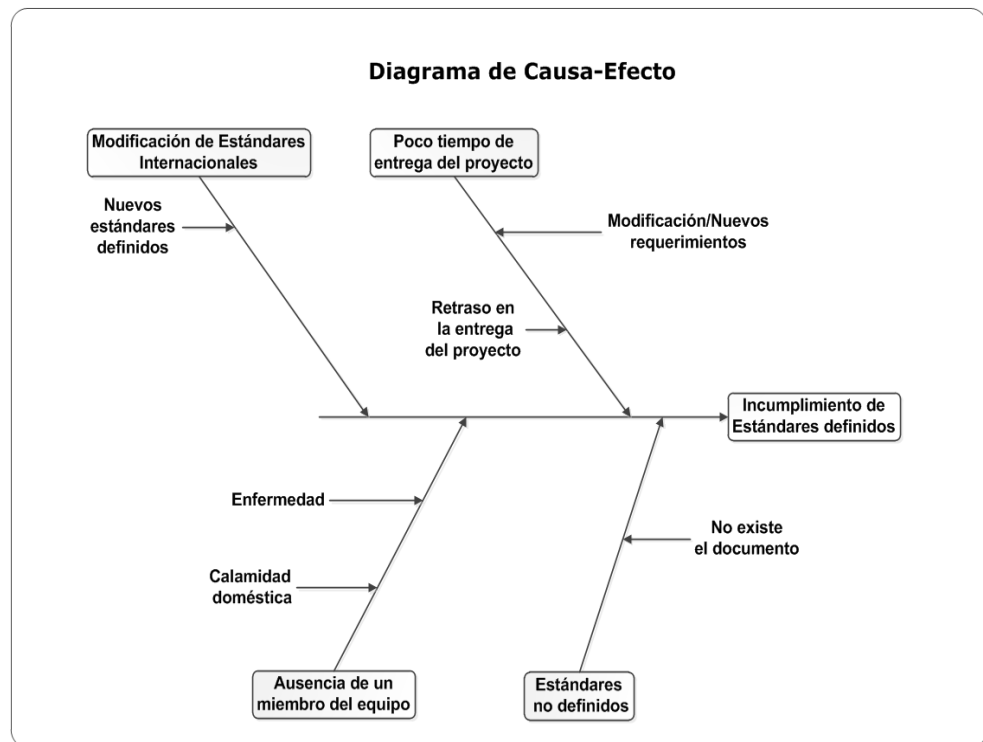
Diagrama de Causa-Efecto

Modificación de Estándares Internacionales

Nuevos estándares definidos

Poco tiempo de entrega del proyecto

Modificación/Nuevos requerimientos

Retraso en la entrega del proyecto

Incumplimiento de Estándares definidos

Enfermedad

Calamidad doméstica

No existe el documento

Ausencia de un miembro del equipo

Estándares no definidos